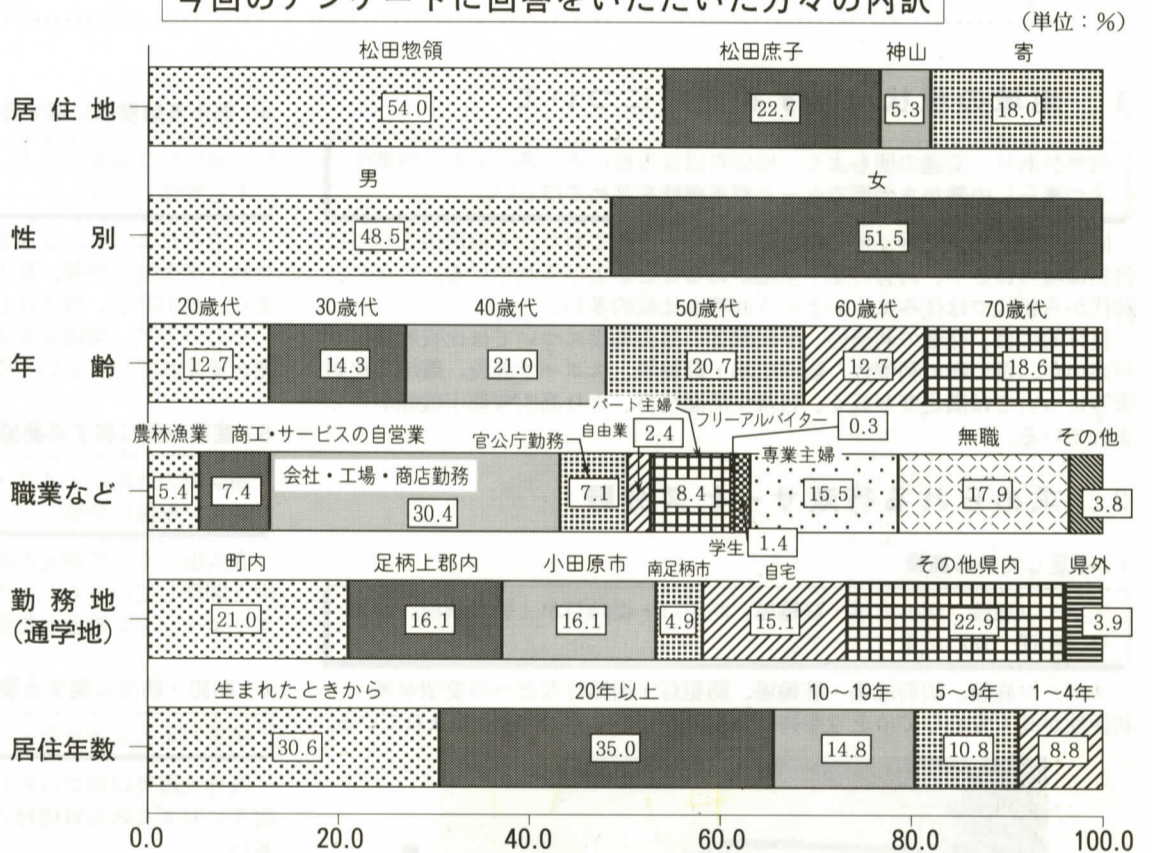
今回のアンケートに回答をいただいた方々の内訳

(単位：%)

居住地

松田惣領 54.0
松田庶子 22.7
神山 5.3
寄 18.0

性　別

男 48.5
女 51.5

年　齢

20歳代 12.7
30歳代 14.3
40歳代 21.0
50歳代 20.7
60歳代 12.7
70歳代 18.6

職業など

農林漁業 5.4
商工・サービスの自営業 7.4
会社・工場・商店勤務 30.4
官公庁勤務 7.1
自由業 2.4
パート主婦 8.4
フリーアルバイター 0.3
学生 1.4
専業主婦 15.5
無職 17.9
その他 3.8

勤務地
(通学地)

町内 21.0
足柄上郡内 16.1
小田原市 16.1
南足柄市 4.9
自宅 15.1
その他県内 22.9
県外 3.9

居住年数

生まれたときから 30.6
20年以上 35.0
10～19年 14.8
5～9年 10.8
1～4年 8.8

0.0　20.0　40.0　60.0　80.0　100.0